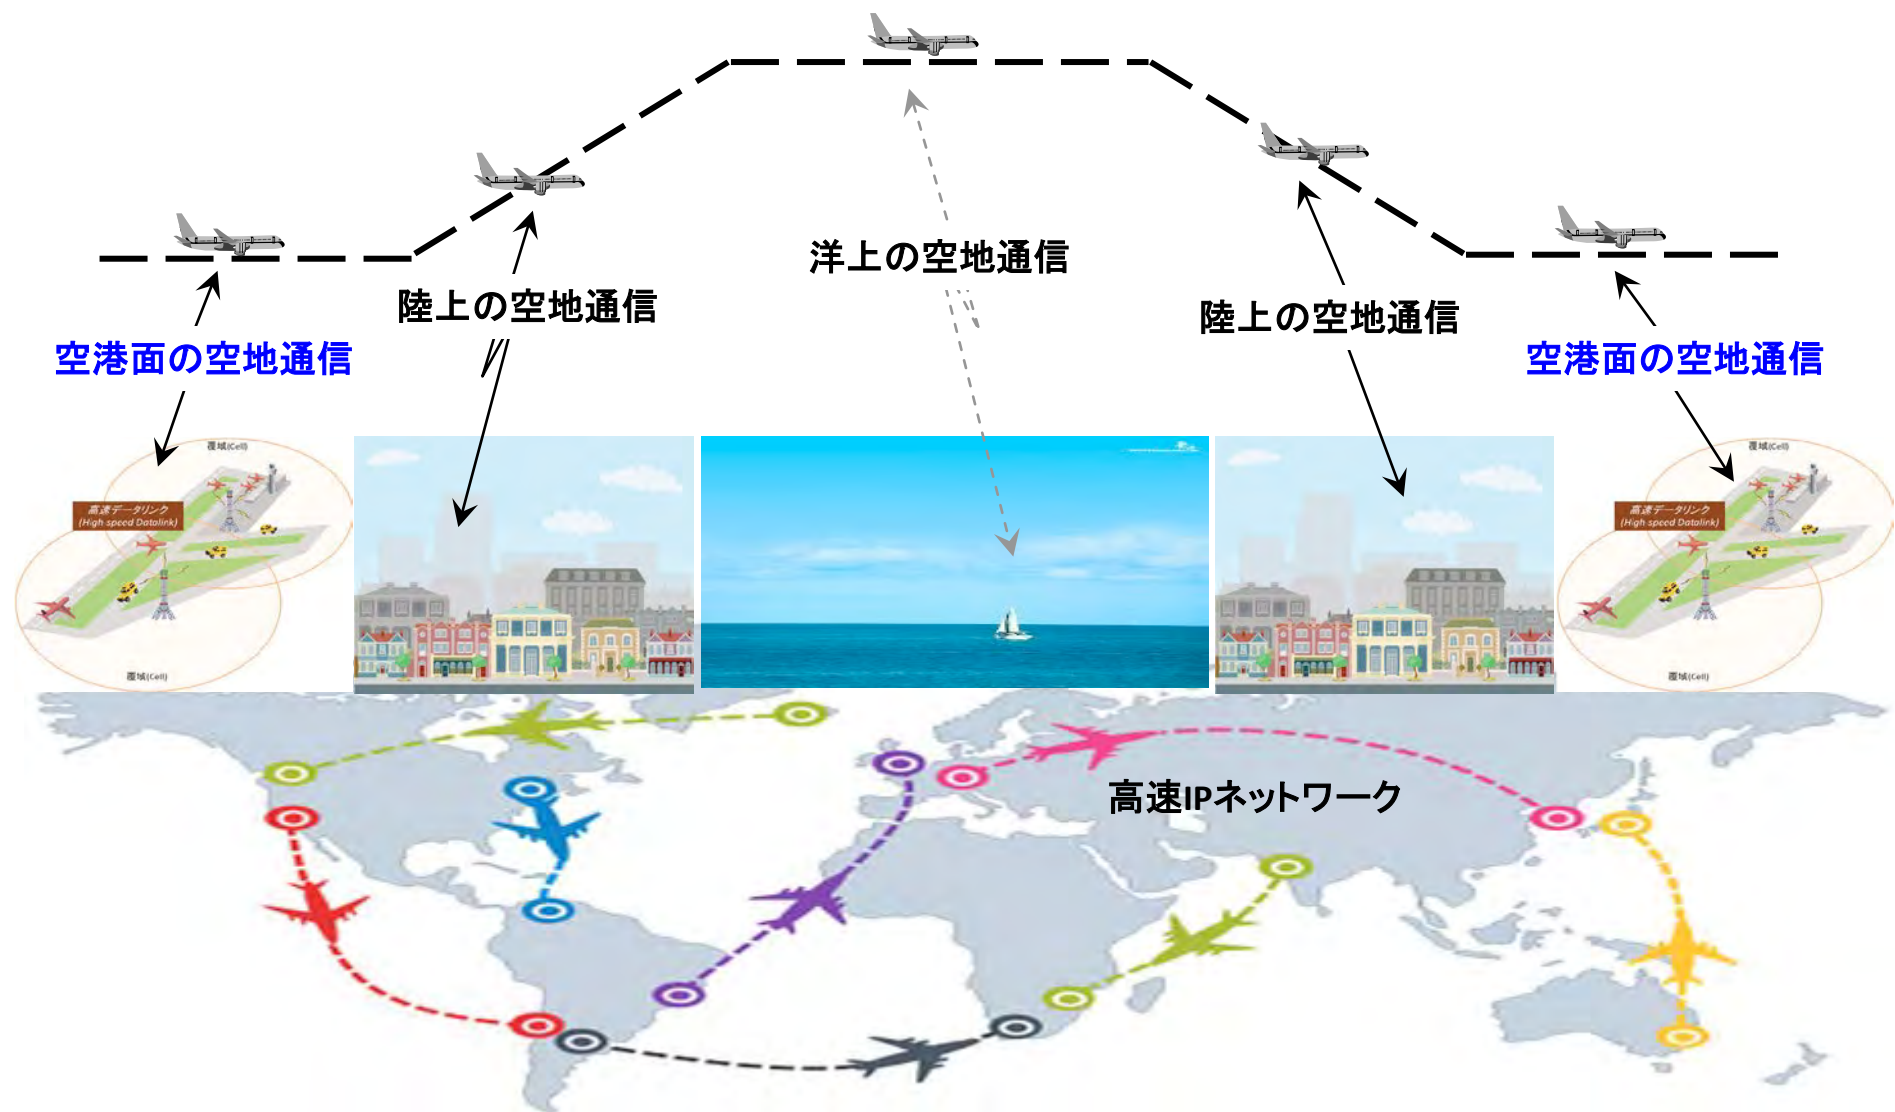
洋上の空地通信

陸上の空地通信

陸上の空地通信

空港面の空地通信

空港面の空地通信

覆域(Cell)

高速データリンク (High speed Datalink)

覆域(Cell)

覆域(Cell)

高速データリンク (High speed Datalink)

覆域(Cell)

高速IPネットワーク